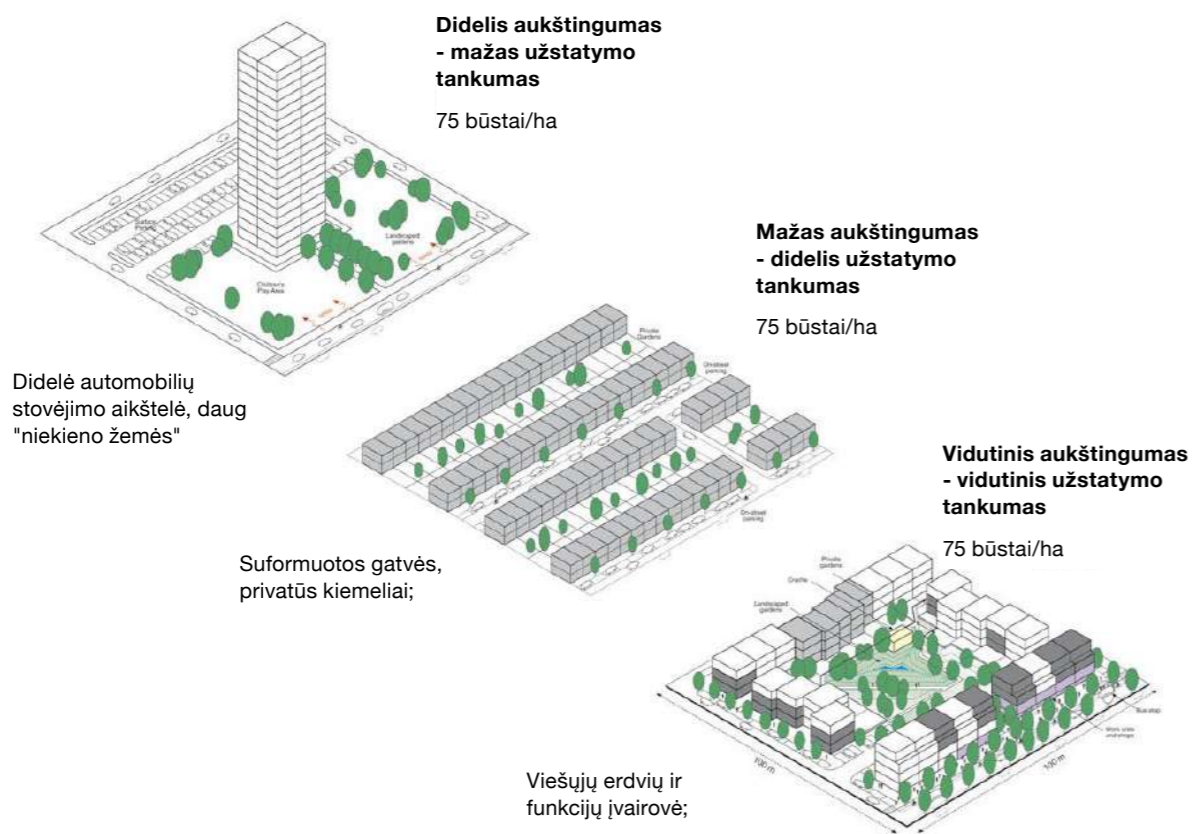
Didelis aukštingumas - mažas užstatymo tankumas

75 būstai/ha

Surface Parking

Landscaped gardens

Children's Play Area

Didelė automobilių stovėjimo aikštelė, daug "niekieno žemės"

Mažas aukštingumas - didelis užstatymo tankumas

75 būstai/ha

Private Gardens

On-street parking

On-street parking

Suformuotos gatvės, privatūs kiemeliai;

Vidutinis aukštingumas - vidutinis užstatymo tankumas

75 būstai/ha

Private gardens

Creche

Landscaped gardens

Bus stop

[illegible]

100 m

100 m

Viešųjų erdvių ir funkcijų įvairovė;